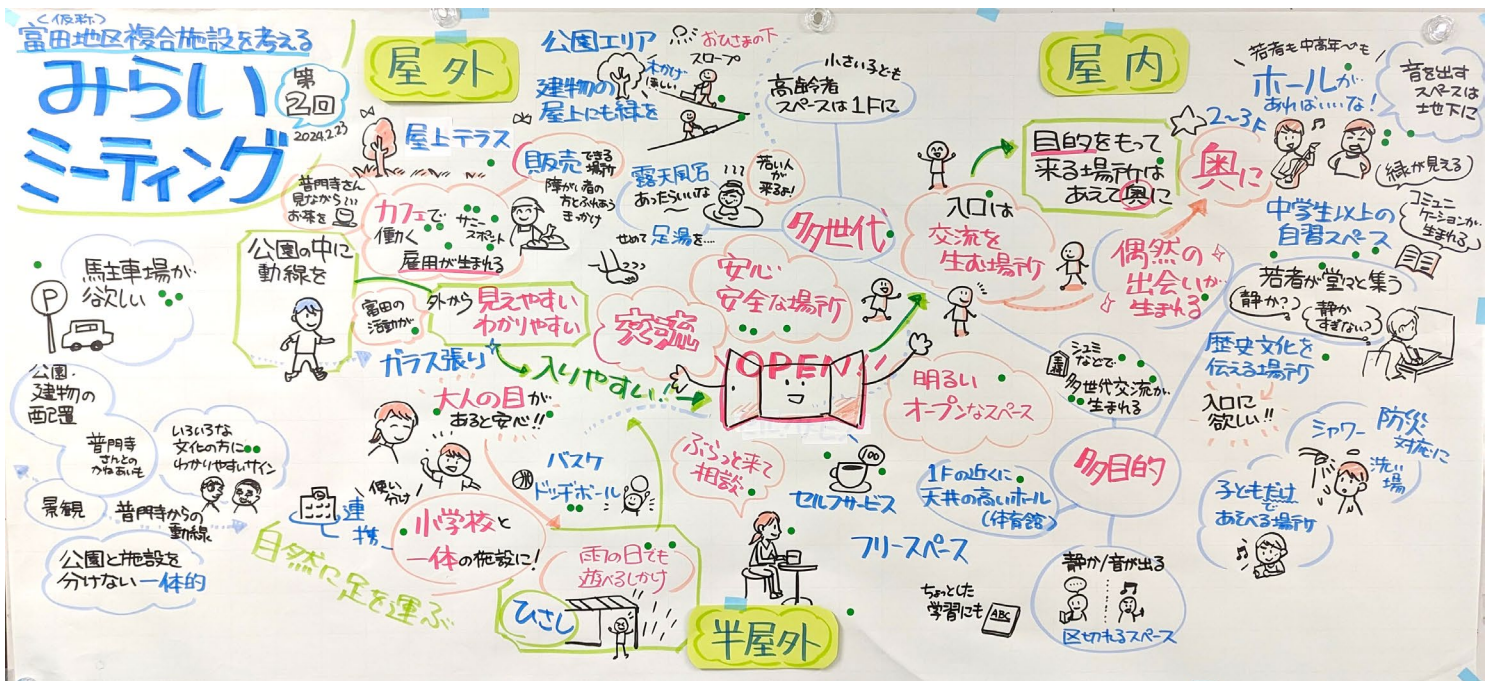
〈仮称〉
富田地区複合施設を考える
みらいミーティング
第2回
2024.2.23

屋外

公園エリア
おひさまの下
木かげほしい
スロープ
建物の屋上にも緑を
屋上テラス
小さい子ども
高齢者スペースは1Fに

普門寺さん見ながらお茶を
カフェで働く
サニースポット
雇用が生まれる
販売できる場所
障がい者の方とふれあうきっかけ
露天風呂あったらいいな
若い人が来る!
せめて足湯を…

公園の中に動線を
富田の活動が
外から見えやすいわかりやすい
ガラス張り
入りやすい!
交流
安心安全な場所
多世代
OPEN

駐車場が欲しい
P

公園・建物の配置
普門寺さんとのかねあいも
いろいろな文化の方にわかりやすいサイン
景観
普門寺からの動線
公園と施設を分けない一体的

大人の目があると安心!!
使い分け
連携
小学校と一体の施設に!
バスケ
ドッヂボール
ふらっと来て相談
雨の日でも遊べるしかけ
ひさし
自然に足を運ぶ
半屋外

屋内
目的をもって来る場所はあえて奥に
入口は交流を生む場所
偶然の出会いが生まれる
2~3F
奥に
若者も中高年~も
ホールがあればいいな!
音を出すスペースは地下に
緑が見える
コミュニケーションが生まれる
中学生以上の自習スペース
若者が堂々と集う
静か?
静かすぎない?
明るいオープンなスペース
シュミなどで多世代交流が生まれる
歴史文化を伝える場所
入口に欲しい!!
シャワー
防災対応に
洗い場
多目的
子どもだけで遊べる場所
1Fの近くに天井の高いホール(体育館)
セルフサービス
フリースペース
静か/音が出る
区切れるスペース
ちょっとした学習にも
ABC